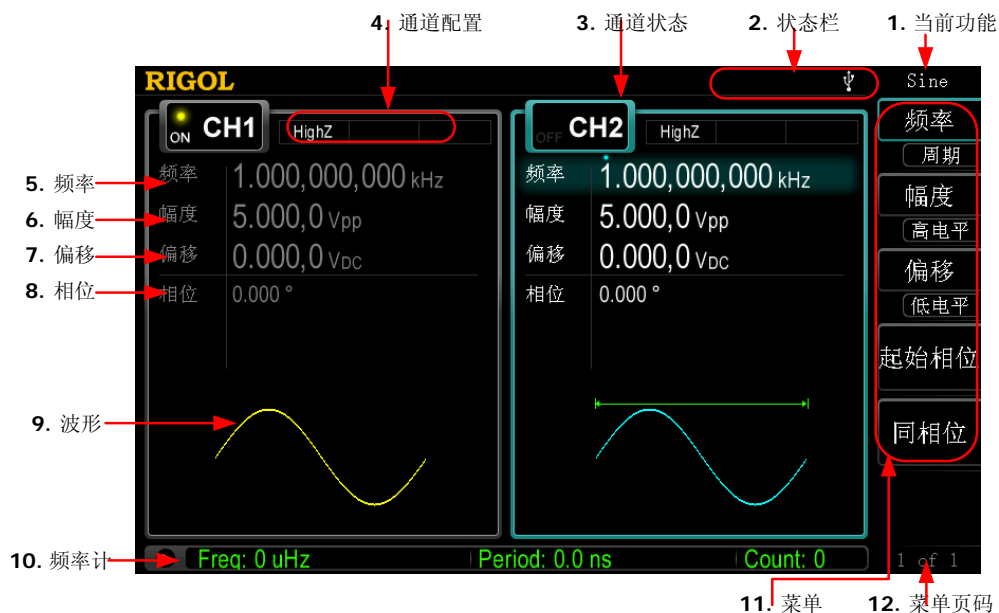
4. 通道配置
3. 通道状态
2. 状态栏
1. 当前功能

RIGOL
Sine

ON CH1
HighZ
频率 1.000,000,000 kHz
幅度 5.000,0 Vpp
偏移 0.000,0 VDC
相位 0.000 °

OFF CH2
HighZ
频率 1.000,000,000 kHz
幅度 5.000,0 Vpp
偏移 0.000,0 VDC
相位 0.000 °

频率
周期
幅度
高电平
偏移
低电平
起始相位
同相位

5. 频率
6. 幅度
7. 偏移
8. 相位
9. 波形

10. 频率计
Freq: 0 uHz
Period: 0.0 ns
Count: 0
1 of 1

11. 菜单
12. 菜单页码